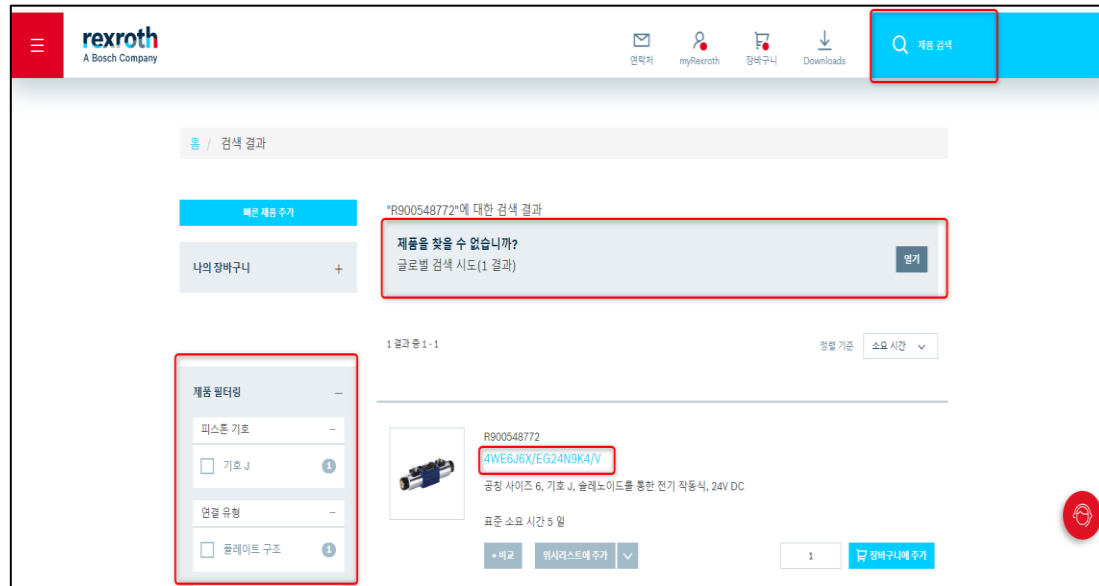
rexroth
A Bosch Company

연락처 myRexroth 장바구니 Downloads

제품 검색

홈 / 검색 결과

빠른 제품 추가

나의 장바구니 +

"R900548772"에 대한 검색 결과

제품을 찾을 수 없습니까?
글로벌 검색 시도(1 결과)

열기

1 결과 중 1 - 1

정렬 기준 소요 시간

제품 필터링 –

피스톤 기호 –

기호 J 1

연결 유형 –

플레이트 구조 1

R900548772
4WE6J6X/EG24N9K4/V
공칭 사이즈 6, 기호 J, 솔레노이드를 통한 전기 작동식, 24V DC

표준 소요 시간 5 일

+ 비교 위시리스트에 추가

1 장바구니에 추가